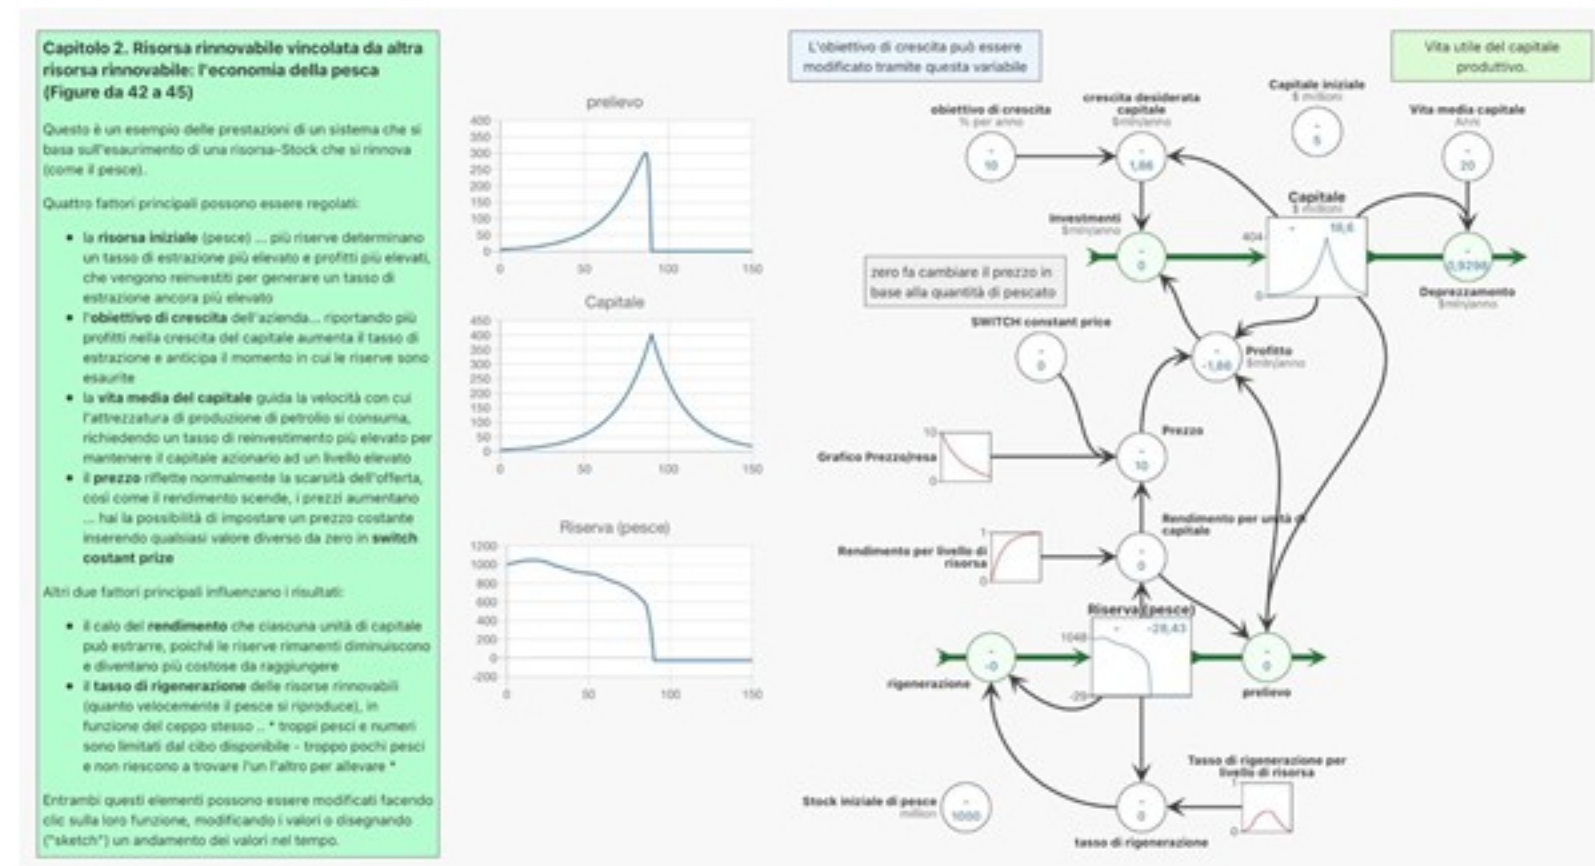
Capitolo 2. Risorsa rinnovabile vincolata da altra risorsa rinnovabile: l'economia della pesca (Figure da 42 a 45)

Questo è un esempio delle prestazioni di un sistema che si basa sull'esaurimento di una risorsa-Stock che si rinnova (come il pesce).

Quattro fattori principali possono essere regolati:

- la **risorsa iniziale** (pesce) ... più riserve determinano un tasso di estrazione più elevato e profitti più elevati, che vengono reinvestiti per generare un tasso di estrazione ancora più elevato
- l'**obiettivo di crescita** dell'azienda... riportando più profitti nella crescita del capitale aumenta il tasso di estrazione e anticipa il momento in cui le riserve sono esaurite
- la **vita media del capitale** guida la velocità con cui l'attrezzatura di produzione di petrolio si consuma, richiedendo un tasso di reinvestimento più elevato per mantenere il capitale azionario ad un livello elevato
- il **prezzo** riflette normalmente la scarsità dell'offerta, così come il rendimento scende, i prezzi aumentano ... hai la possibilità di impostare un prezzo costante inserendo qualsiasi valore diverso da zero in **switch costant prize**

Altri due fattori principali influenzano i risultati:

- il calo del **rendimento** che ciascuna unità di capitale può estrarre, poiché le riserve rimanenti diminuiscono e diventano più costose da raggiungere
- il **tasso di rigenerazione** delle risorse rinnovabili (quanto velocemente il pesce si riproduce), in funzione del ceppo stesso .. * troppi pesci e numeri sono limitati dal cibo disponibile - troppo pochi pesci e non riescono a trovare l'un l'altro per allevare *

Entrambi questi elementi possono essere modificati facendo clic sulla loro funzione, modificandone i valori o disegnando ("sketch") un andamento dei valori nel tempo.

prelievo
400 350 300 250 200 150 100 50 0
0 50 100 150

Capitale
450 400 350 300 250 200 150 100 50 0
0 50 100 150

Riserva (pesce)
1200 1000 800 600 400 200 0 -200
0 50 100 150

L'obiettivo di crescita può essere modificato tramite questa variabile

Vita utile del capitale produttivo.

obiettivo di crescita
% per anno
10

crescita desiderata capitale
$mln/anno
1,66

Capitale iniziale
$ milioni
5

Vita media capitale
Anni
20

Investimenti
$mln/anno
0

Capitale
$ milioni
404
16,6
0

0,8296
Deprezzamento
$mln/anno

zero fa cambiare il prezzo in base alla quantità di pescato

SWITCH constant price
0

Profitto
$mln/anno
-1,66

Prezzo
10

Grafico Prezzo/resa
10
0

Rendimento per unità di capitale

Rendimento per livello di risorsa
1
0
0

Riserva (pesce)
1048
-28,43
-29

-0
rigenerazione

0
prelievo

Tasso di rigenerazione per livello di risorsa
1
0

Stock iniziale di pesce
million
1000

0
tasso di rigenerazione